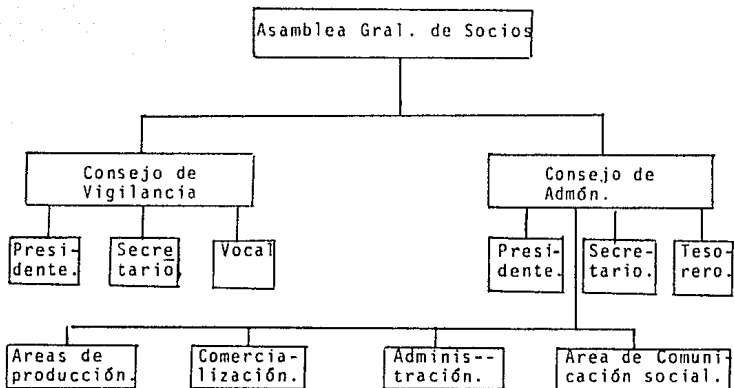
Asamblea Gral. de Socios

Consejo de Vigilancia

Presidente.

Secretario

Vocal

Consejo de Admón.

Presidente.

Secretario.

Tesorero.

Areas de producción.

Comercialización.

Administración.

Area de Comunicación social.